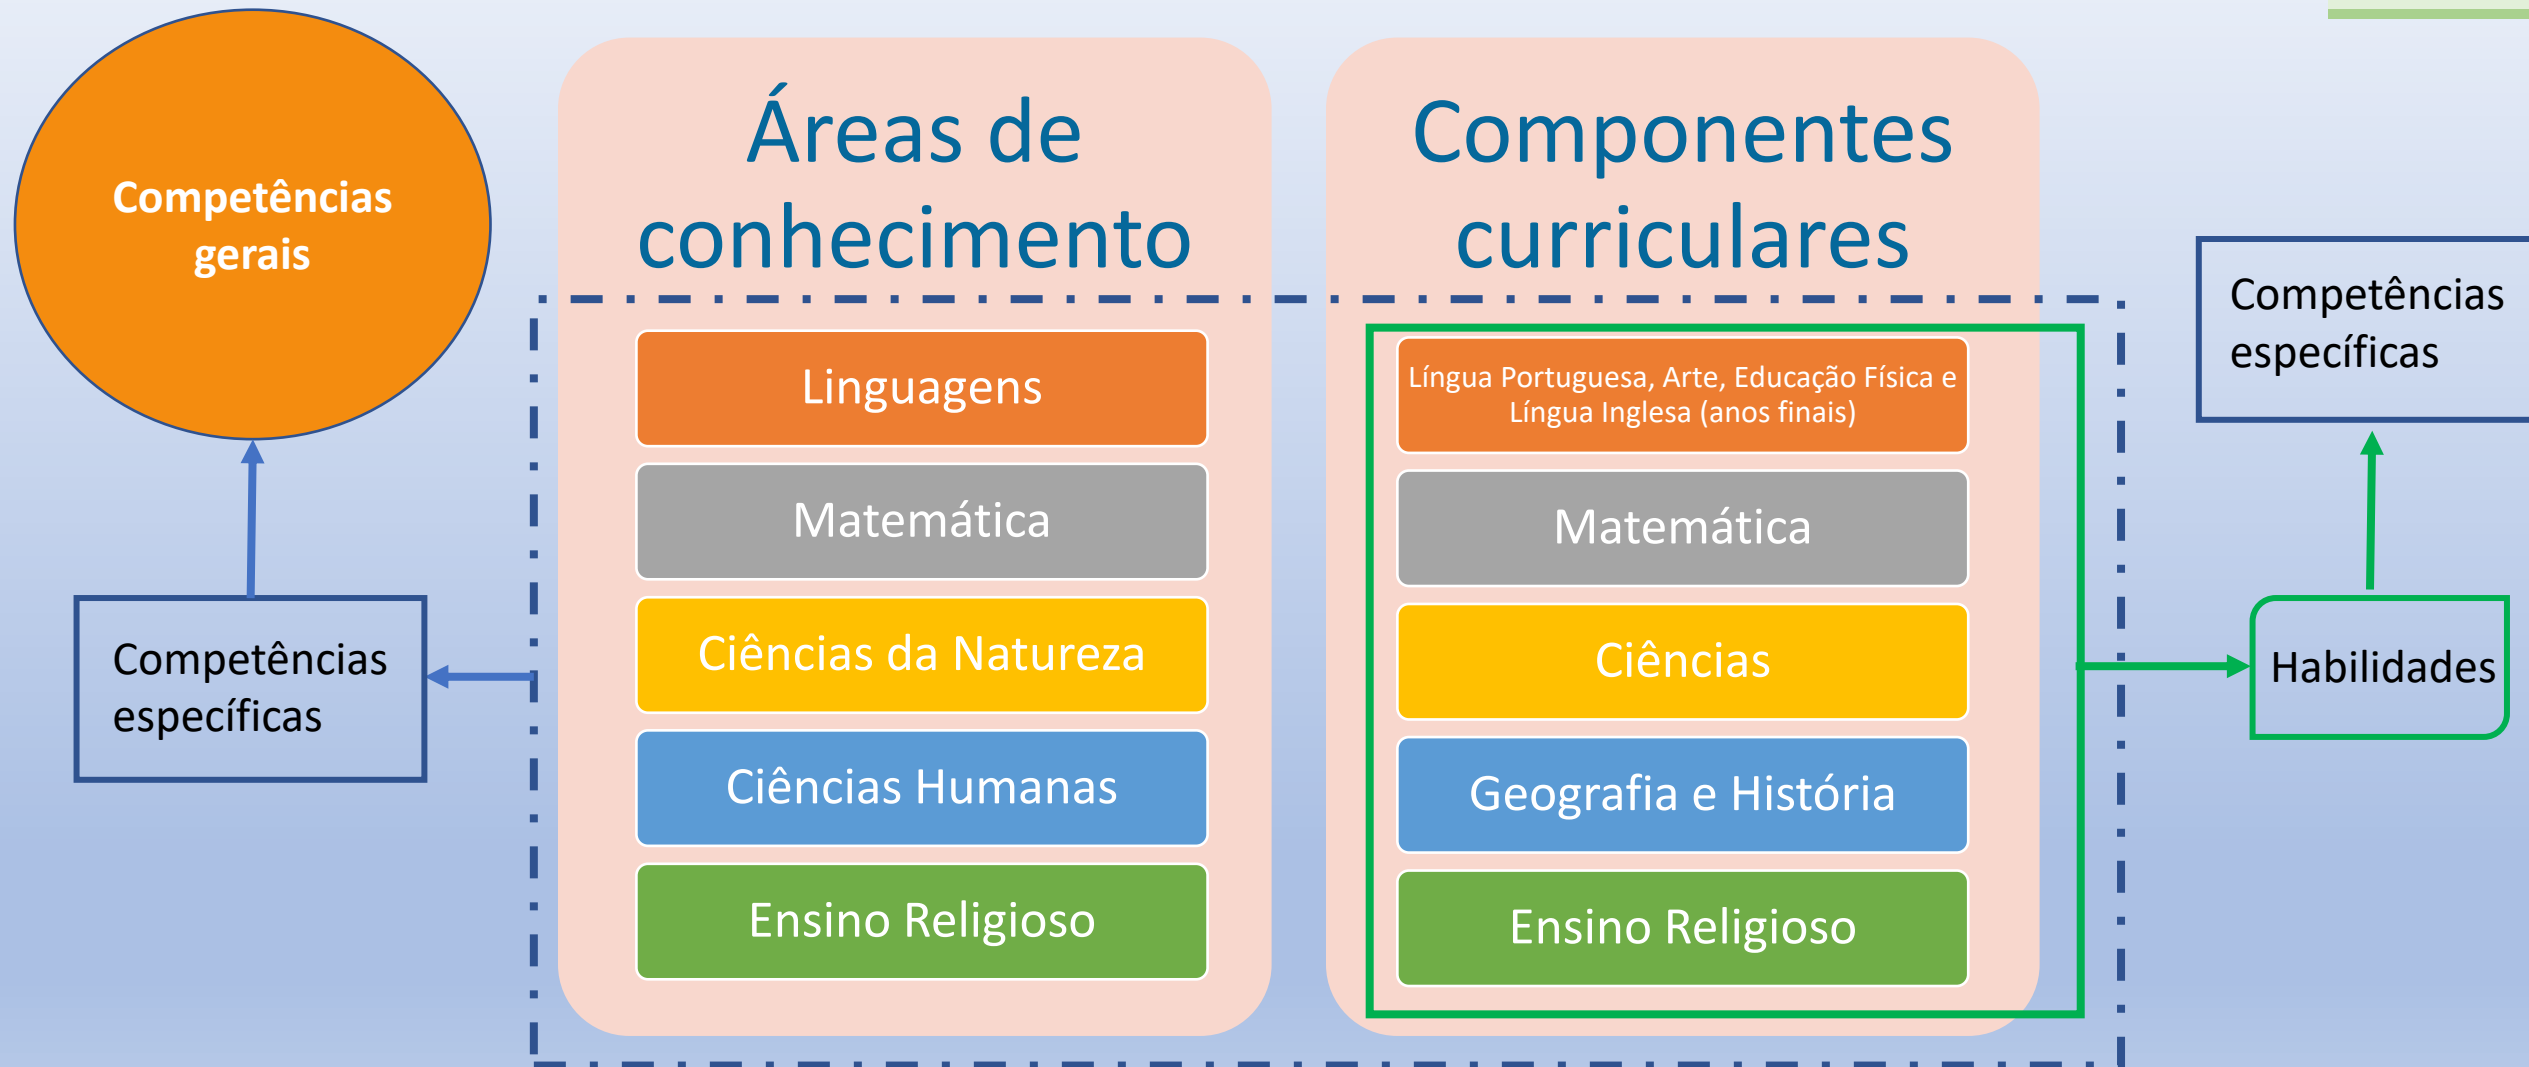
Competências gerais

Competências específicas

Áreas de conhecimento

Linguagens

Matemática

Ciências da Natureza

Ciências Humanas

Ensino Religioso

Componentes curriculares

Língua Portuguesa, Arte, Educação Física e Língua Inglesa (anos finais)

Matemática

Ciências

Geografia e História

Ensino Religioso

Competências específicas

Habilidades